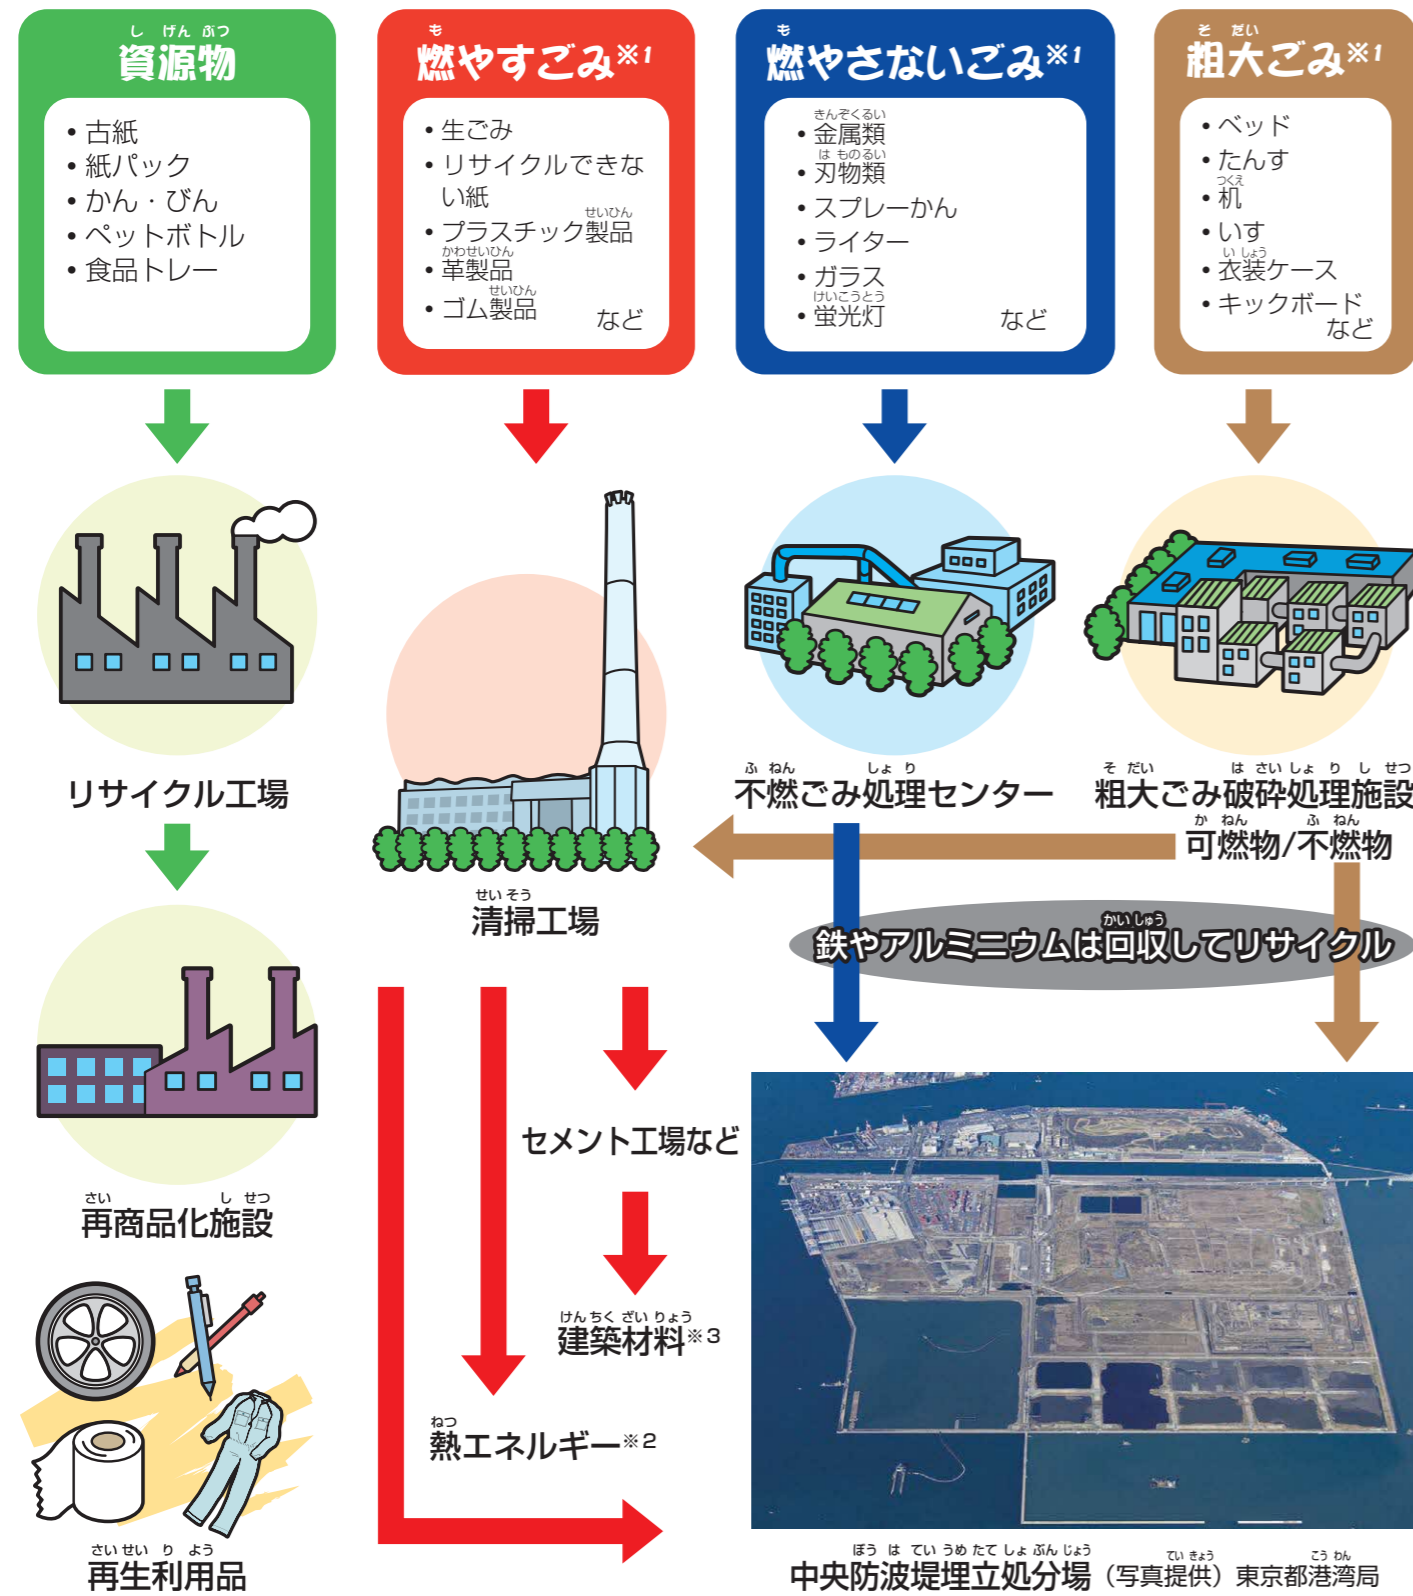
資源物

• 古紙
• 紙パック
• かん・びん
• ペットボトル
• 食品トレー

燃やすごみ※1

• 生ごみ
• リサイクルできない紙
• プラスチック製品
• 革製品
• ゴム製品
など

燃やさないごみ※1

• 金属類
• 刃物類
• スプレーかん
• ライター
• ガラス
• 蛍光灯
など

粗大ごみ※1

• ベッド
• たんす
• 机
• いす
• 衣装ケース
• キックボード
など

リサイクル工場

清掃工場

不燃ごみ処理センター

粗大ごみ破砕処理施設

可燃物/不燃物

鉄やアルミニウムは回収してリサイクル

再商品化施設

セメント工場など

建築材料※3

熱エネルギー※2

再生利用品

中央防波堤埋立処分場（写真提供）東京都港湾局